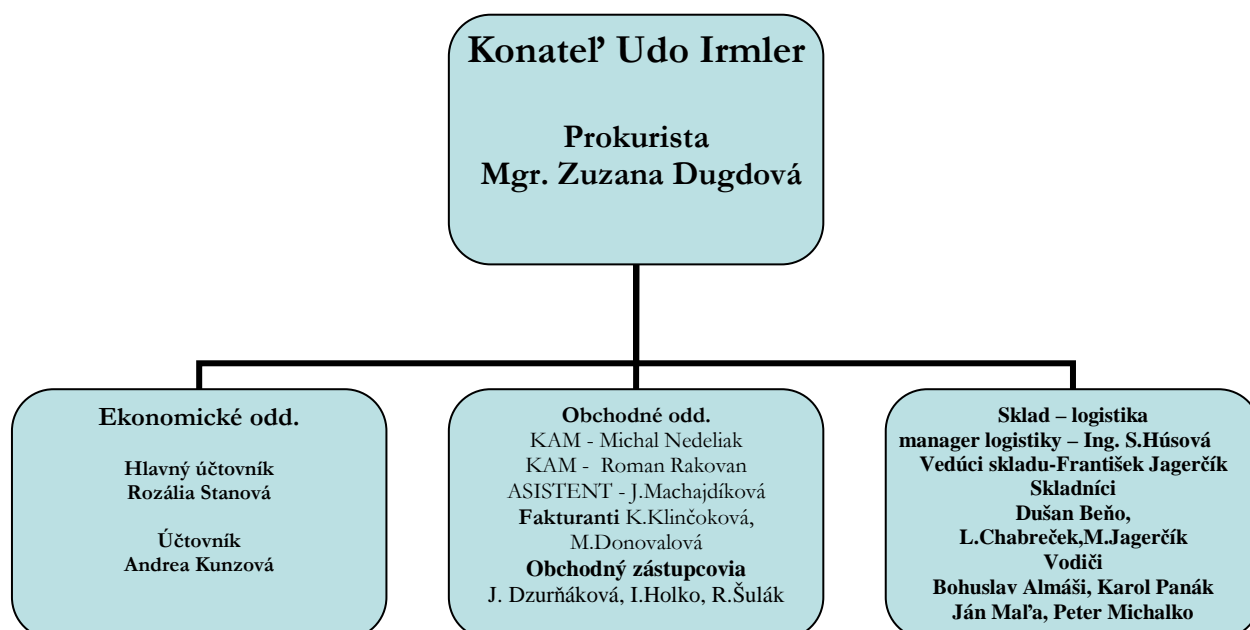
Konateľ Udo Irmler

Prokurista
Mgr. Zuzana Dugdová

Ekonomické odd.

Hlavný účtovník
Rozália Stanová

Účtovník
Andrea Kunzová

Obchodné odd.
KAM - Michal Nedeliak
KAM - Roman Rakovan
ASISTENT - J.Machajdíková
Fakturanti K.Klinčoková, M.Donovalová
Obchodný zástupcovia
J. Dzurňáková, I.Holko, R.Šulák

Sklad – logistika
manager logistiky – Ing. S.Húsová
Vedúci skladu-František Jagerčík
Skladníci
Dušan Beňo,
L.Chabreček,M.Jagerčík
Vodiči
Bohuslav Almáši, Karol Panák
Ján Maľa, Peter Michalko